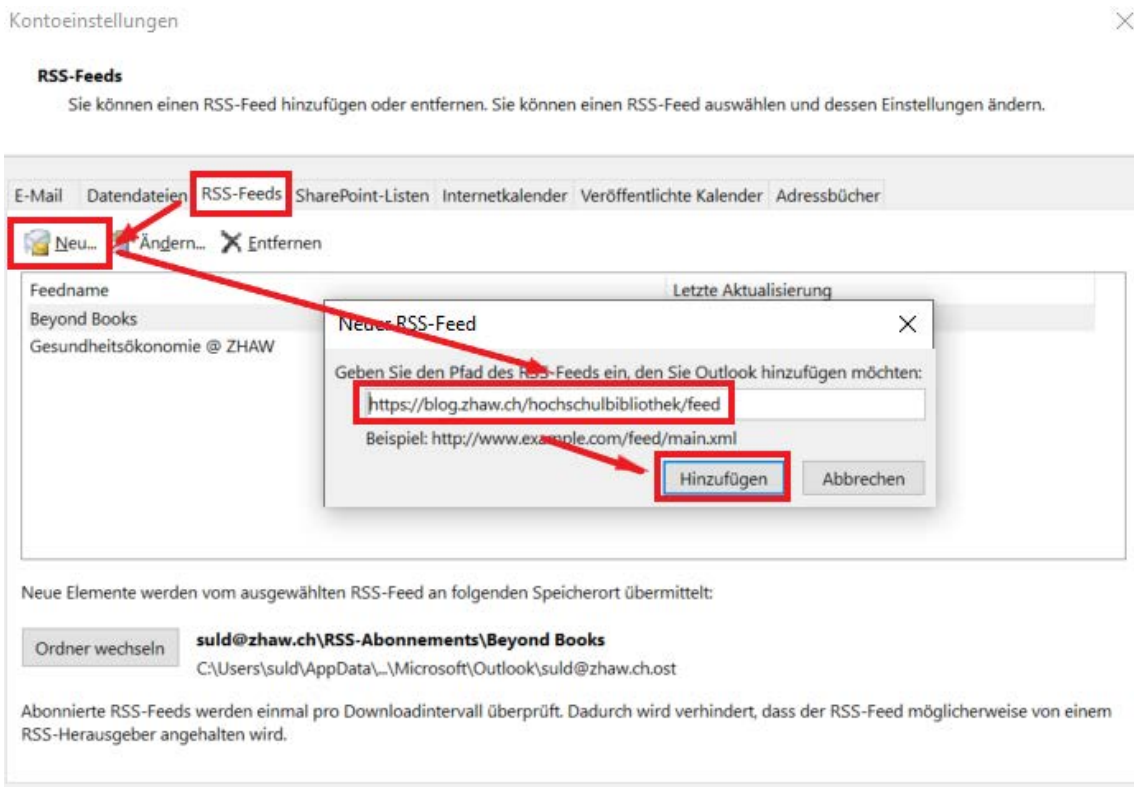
Kontoeinstellungen

RSS-Feeds
Sie können einen RSS-Feed hinzufügen oder entfernen. Sie können einen RSS-Feed auswählen und dessen Einstellungen ändern.

E-Mail Datendateien RSS-Feeds SharePoint-Listen Internetkalender Veröffentlichte Kalender Adressbücher

Neu... Ändern... Entfernen

| Feedname | Letzte Aktualisierung |
|---|---|
| Beyond Books | |
| Gesundheitsökonomie @ ZHAW | |

Neuer RSS-Feed

Geben Sie den Pfad des RSS-Feeds ein, den Sie Outlook hinzufügen möchten:

https://blog.zhaw.ch/hochschulbibliothek/feed

Beispiel: http://www.example.com/feed/main.xml

Hinzufügen Abbrechen

Neue Elemente werden vom ausgewählten RSS-Feed an folgenden Speicherort übermittelt:

Ordner wechseln

suld@zhaw.ch\RSS-Abonnements\Beyond Books
C:\Users\suld\AppData\...\Microsoft\Outlook\suld@zhaw.ch.ost

Abonnierte RSS-Feeds werden einmal pro Downloadintervall überprüft. Dadurch wird verhindert, dass der RSS-Feed möglicherweise von einem RSS-Herausgeber angehalten wird.